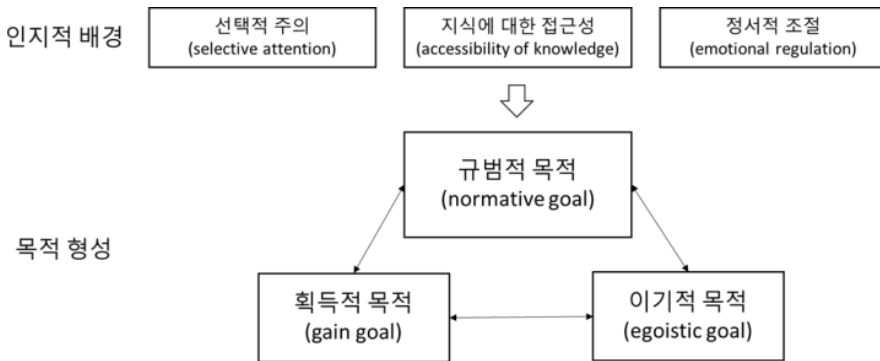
인지적 배경

선택적 주의
(selective attention)

지식에 대한 접근성
(accessibility of knowledge)

정서적 조절
(emotional regulation)

목적 형성

규범적 목적
(normative goal)

획득적 목적
(gain goal)

이기적 목적
(egoistic goal)